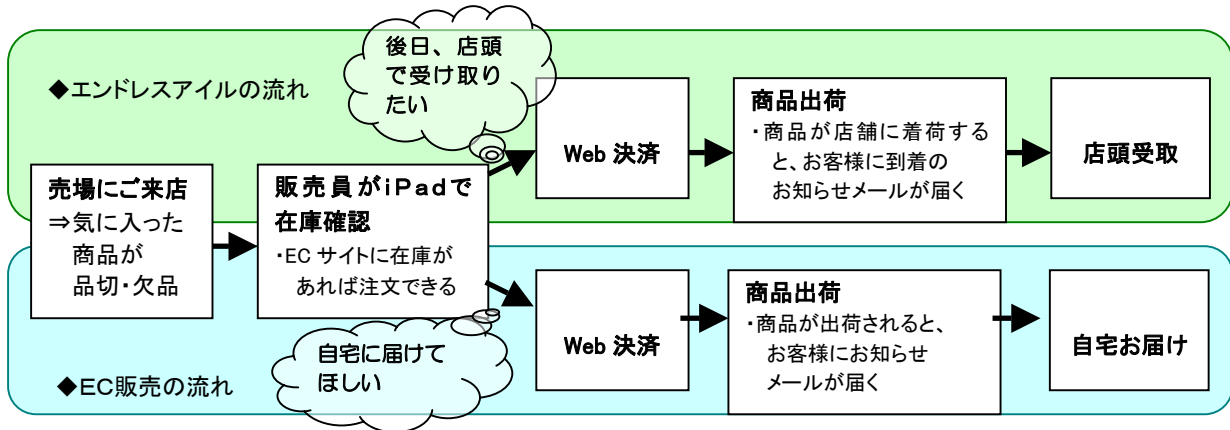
◆エンドレスアイルの流れ

後日、店頭で受け取りたい

売場にご来店
⇒気に入った商品が品切・欠品

販売員がiPadで在庫確認
・ECサイトに在庫があれば注文できる

Web 決済

商品出荷
・商品が店舗に着荷すると、お客様に到着のお知らせメールが届く

店頭受取

自宅に届けてほしい

Web 決済

商品出荷
・商品が出荷されると、お客様にお知らせメールが届く

自宅お届け

◆EC販売の流れ